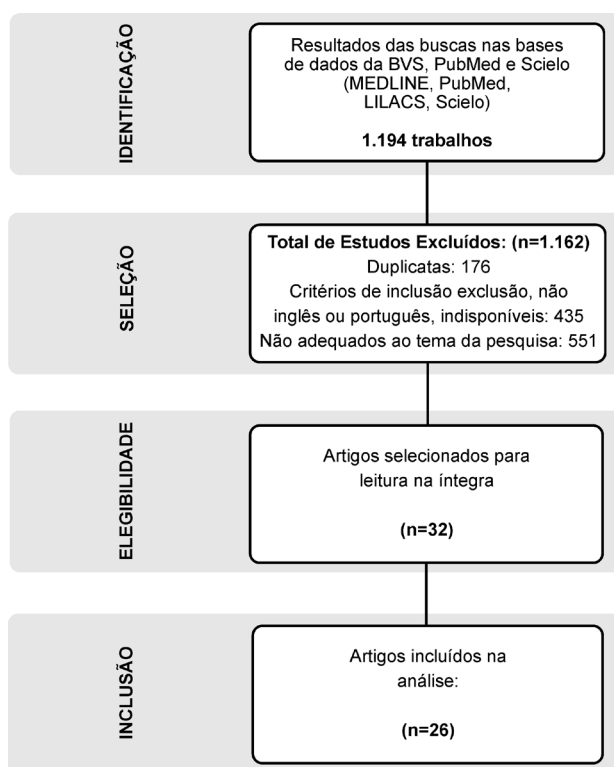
IDENTIFICAÇÃO

Resultados das buscas nas bases de dados da BVS, PubMed e Scielo (MEDLINE, PubMed, LILACS, Scielo)

1.194 trabalhos

SELEÇÃO

Total de Estudos Excluídos: (n=1.162)
Duplicatas: 176
Critérios de inclusão exclusão, não inglês ou português, indisponíveis: 435
Não adequados ao tema da pesquisa: 551

ELEGIBILIDADE

Artigos selecionados para leitura na íntegra

(n=32)

INCLUSÃO

Artigos incluídos na análise:

(n=26)